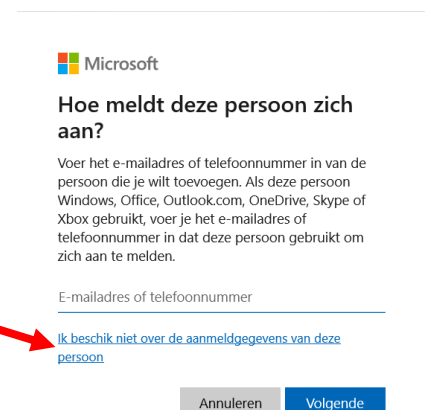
Microsoft

Hoe meldt deze persoon zich aan?

Voer het e-mailadres of telefoonnummer in van de persoon die je wilt toevoegen. Als deze persoon Windows, Office, Outlook.com, OneDrive, Skype of Xbox gebruikt, voer je het e-mailadres of telefoonnummer in dat deze persoon gebruikt om zich aan te melden.

E-mailadres of telefoonnummer

Ik beschik niet over de aanmeldgegevens van deze persoon

Annuleren Volgende